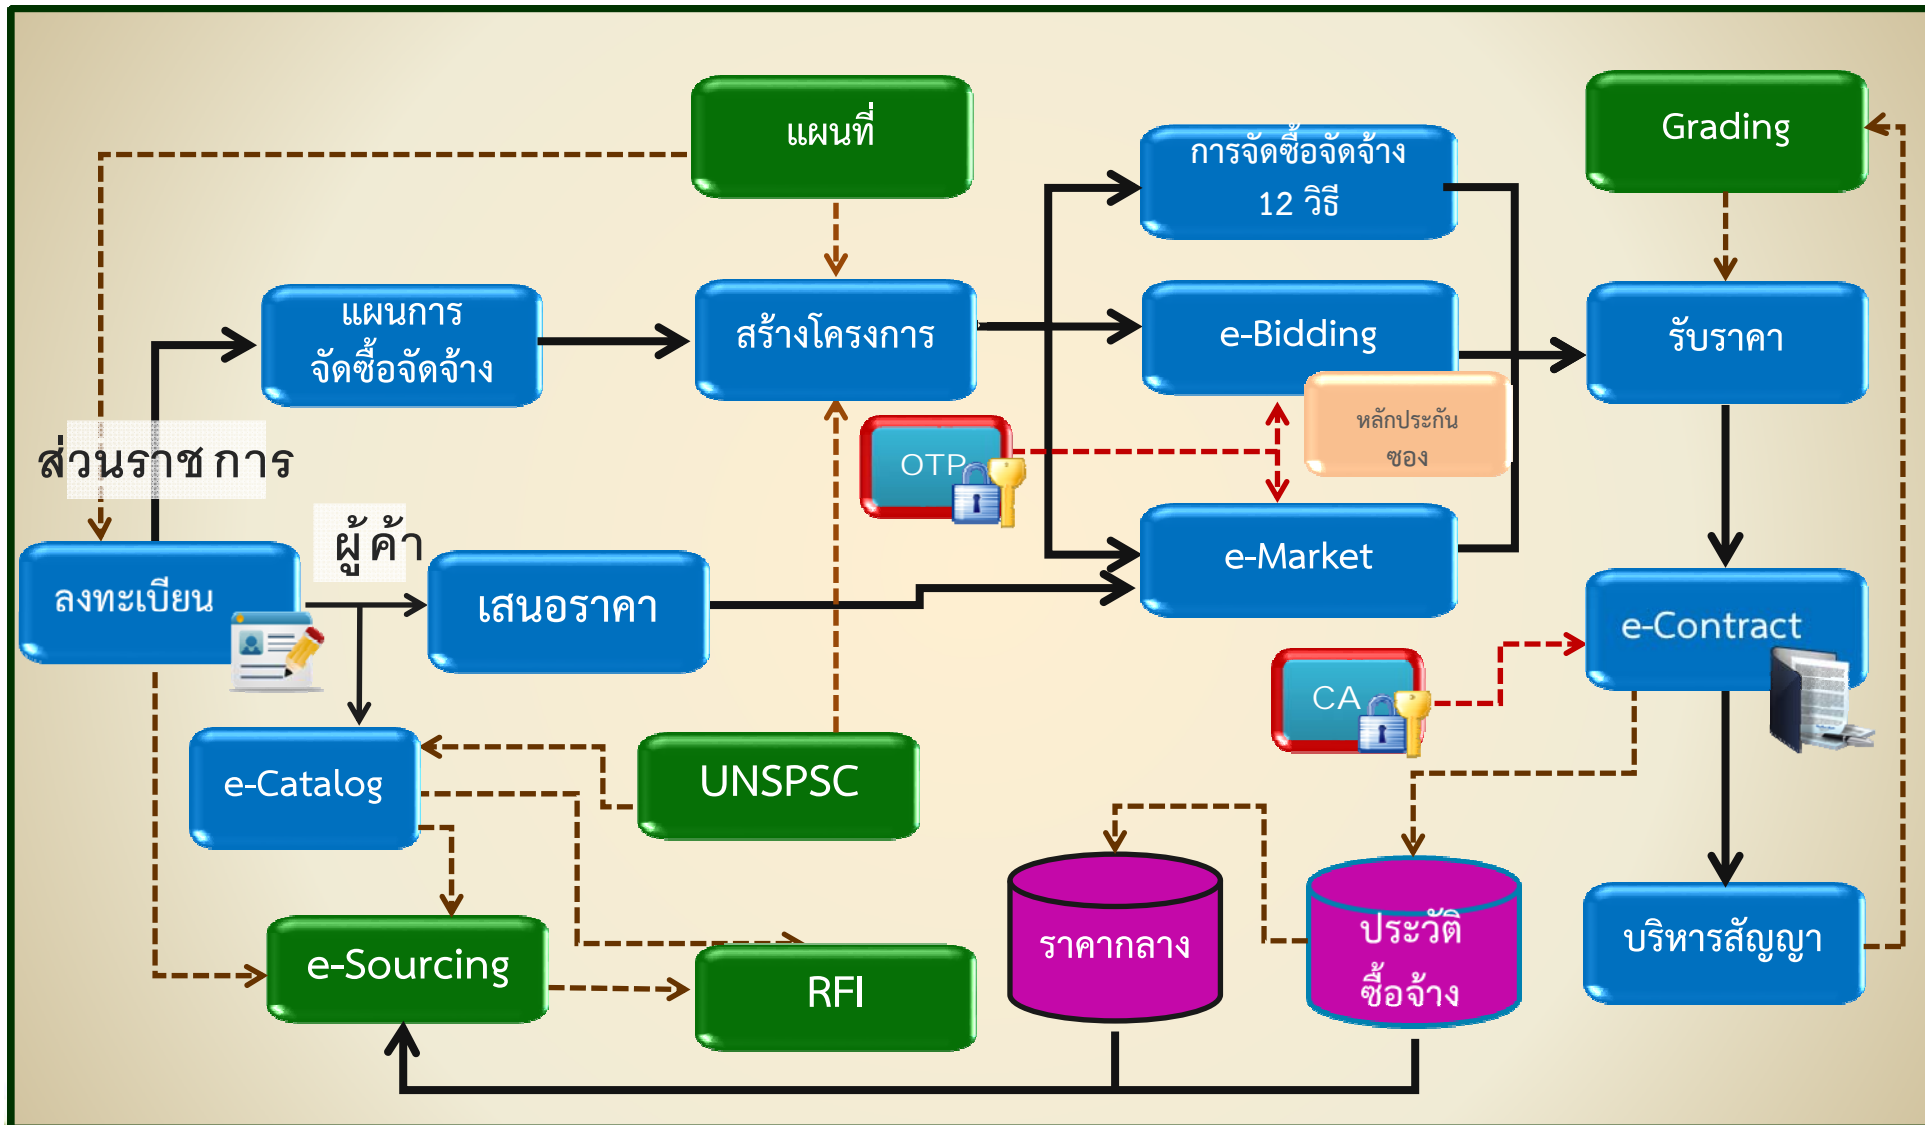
แผนที่

การจัดซื้อจัดจ้าง 12 วิธี

Grading

แผนการ จัดซื้อจัดจ้าง

สร้างโครงการ

e-Bidding

รับราคา

หลักประกัน ซอง

OTP

ส่วนราชการ

ผู้ค้า

ลงทะเบียน

เสนอราคา

e-Market

e-Contract

CA

e-Catalog

UNSPSC

ราคากลาง

ประวัติ ซื้อจ้าง

บริหารสัญญา

e-Sourcing

RFI